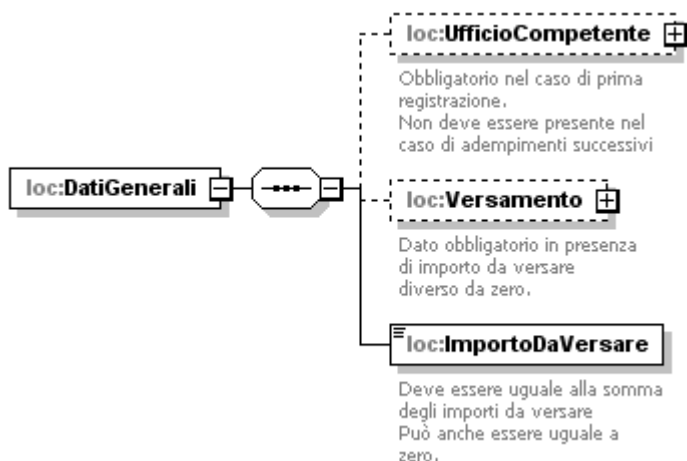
loc:DatiGenerali

loc:UfficioCompetente

Obbligatorio nel caso di prima registrazione.
Non deve essere presente nel caso di adempimenti successivi

loc:Versamento

Dato obbligatorio in presenza di importo da versare diverso da zero.

loc:ImportoDaVersare

Deve essere uguale alla somma degli importi da versare
Può anche essere uguale a zero.